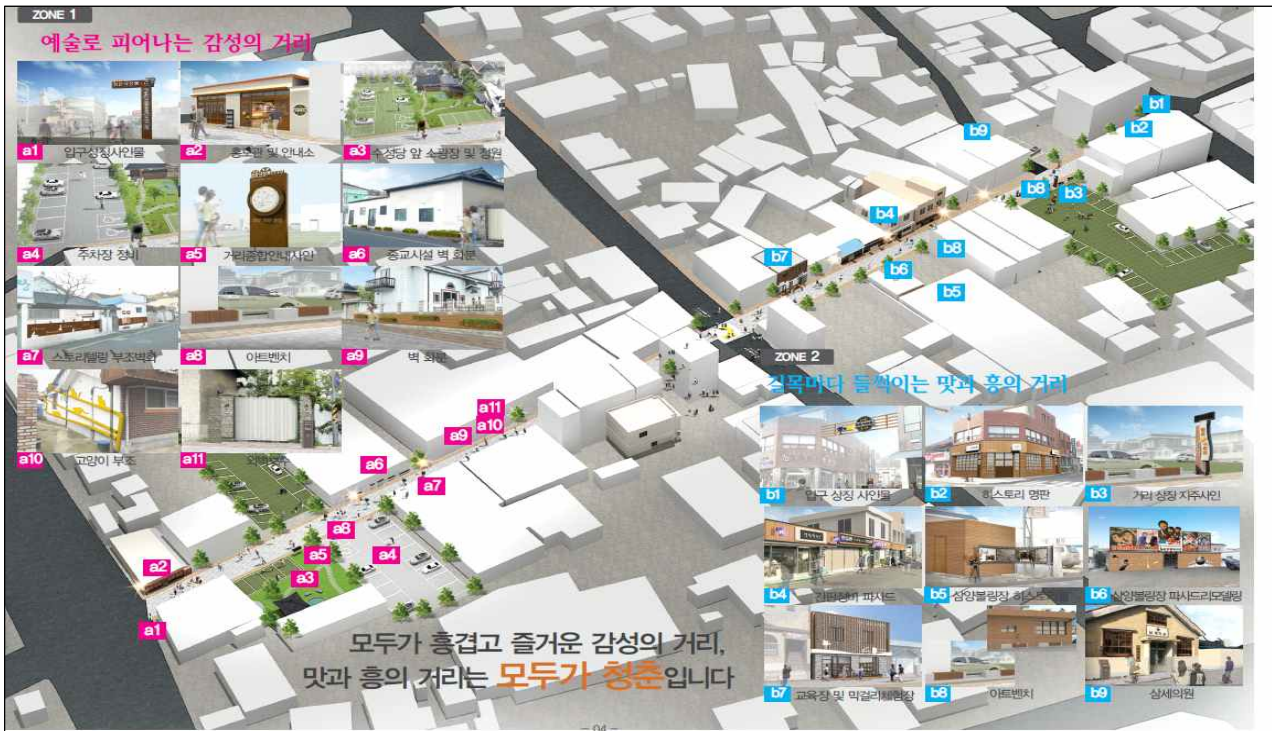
ZONE 1

예술로 피어나는 감성의 거리

a1 입구상징사인물

a2 홍보관 및 안내소

a3 수성당 앞 소광장 및 정원

a4 주차장 정비

a5 거리종합안내사인

a6 종교시설 벽 화분

a7 스토리텔링 부조벽화

a8 아트벤치

a9 벽 화분

a10 고양이 부조

a11 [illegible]

ZONE 2

길목마다 들썩이는 맛과 흥의 거리

b1 입구 상징 사인물

b2 히스토리 명판

b3 거리 상징 자주사인

b4 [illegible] 파사드

b5 삼양볼링장 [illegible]

b6 삼양볼링장 파사드리모델링

b7 교육장 및 막걸리체험장

b8 아트벤치

b9 상세의원

b1 b2 b3 b4 b5 b6 b7 b8 b8 b9

a1 a2 a3 a4 a5 a6 a7 a8 a9 a10 a11

모두가 흥겹고 즐거운 감성의 거리,
맛과 흥의 거리는 모두가 청춘입니다

- 04 -